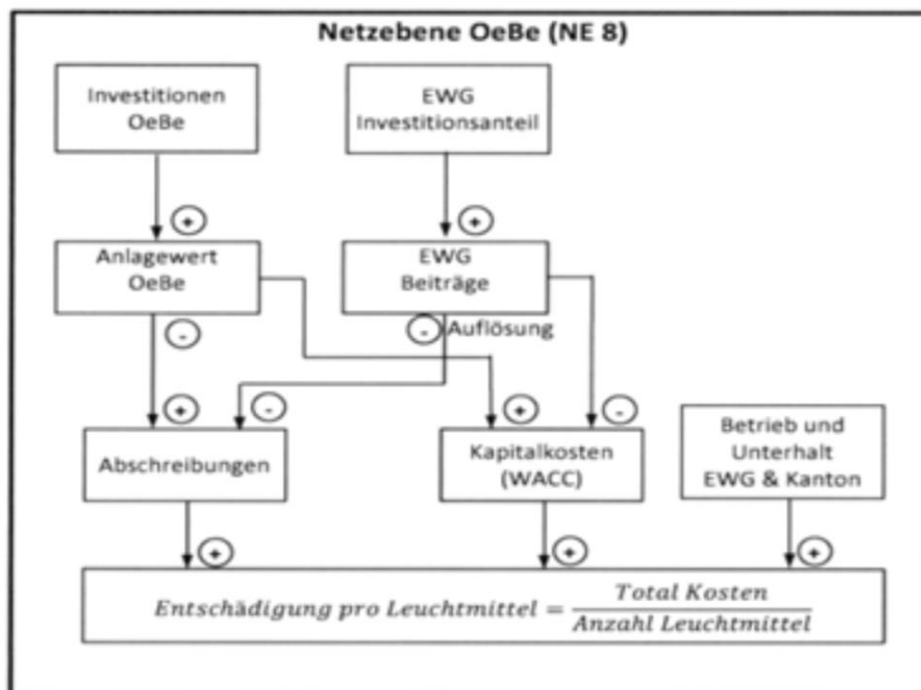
Netzebene OeBe (NE 8)

Investitionen OeBe

EWG Investitionsanteil

+

+

Anlagewert OeBe

EWG Beiträge

-

- Auflösung

+

-

+

-

Betrieb und Unterhalt EWG & Kanton

Abschreibungen

Kapitalkosten (WACC)

+

+

+

$Entschädigung\ pro\ Leuchtmittel = \frac{Total\ Kosten}{Anzahl\ Leuchtmittel}$